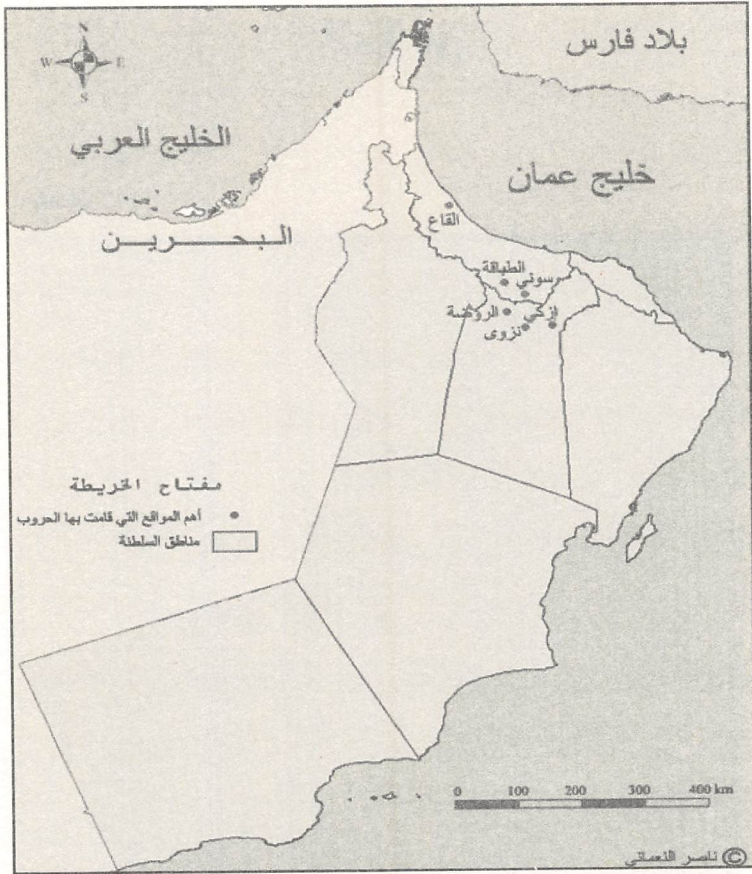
N
W
E
S

بلاد فارس

الخليج العربي

خليج عمان

البحـــريـــن

القاع

الطيالة

سوني

الروضة

إزكي

نزوى

مفتاح الخريطة
أهم المواقع التي قامت بها الحروب
مناطق السلطنة

0 100 200 300 400 km

© ناصر النعماني